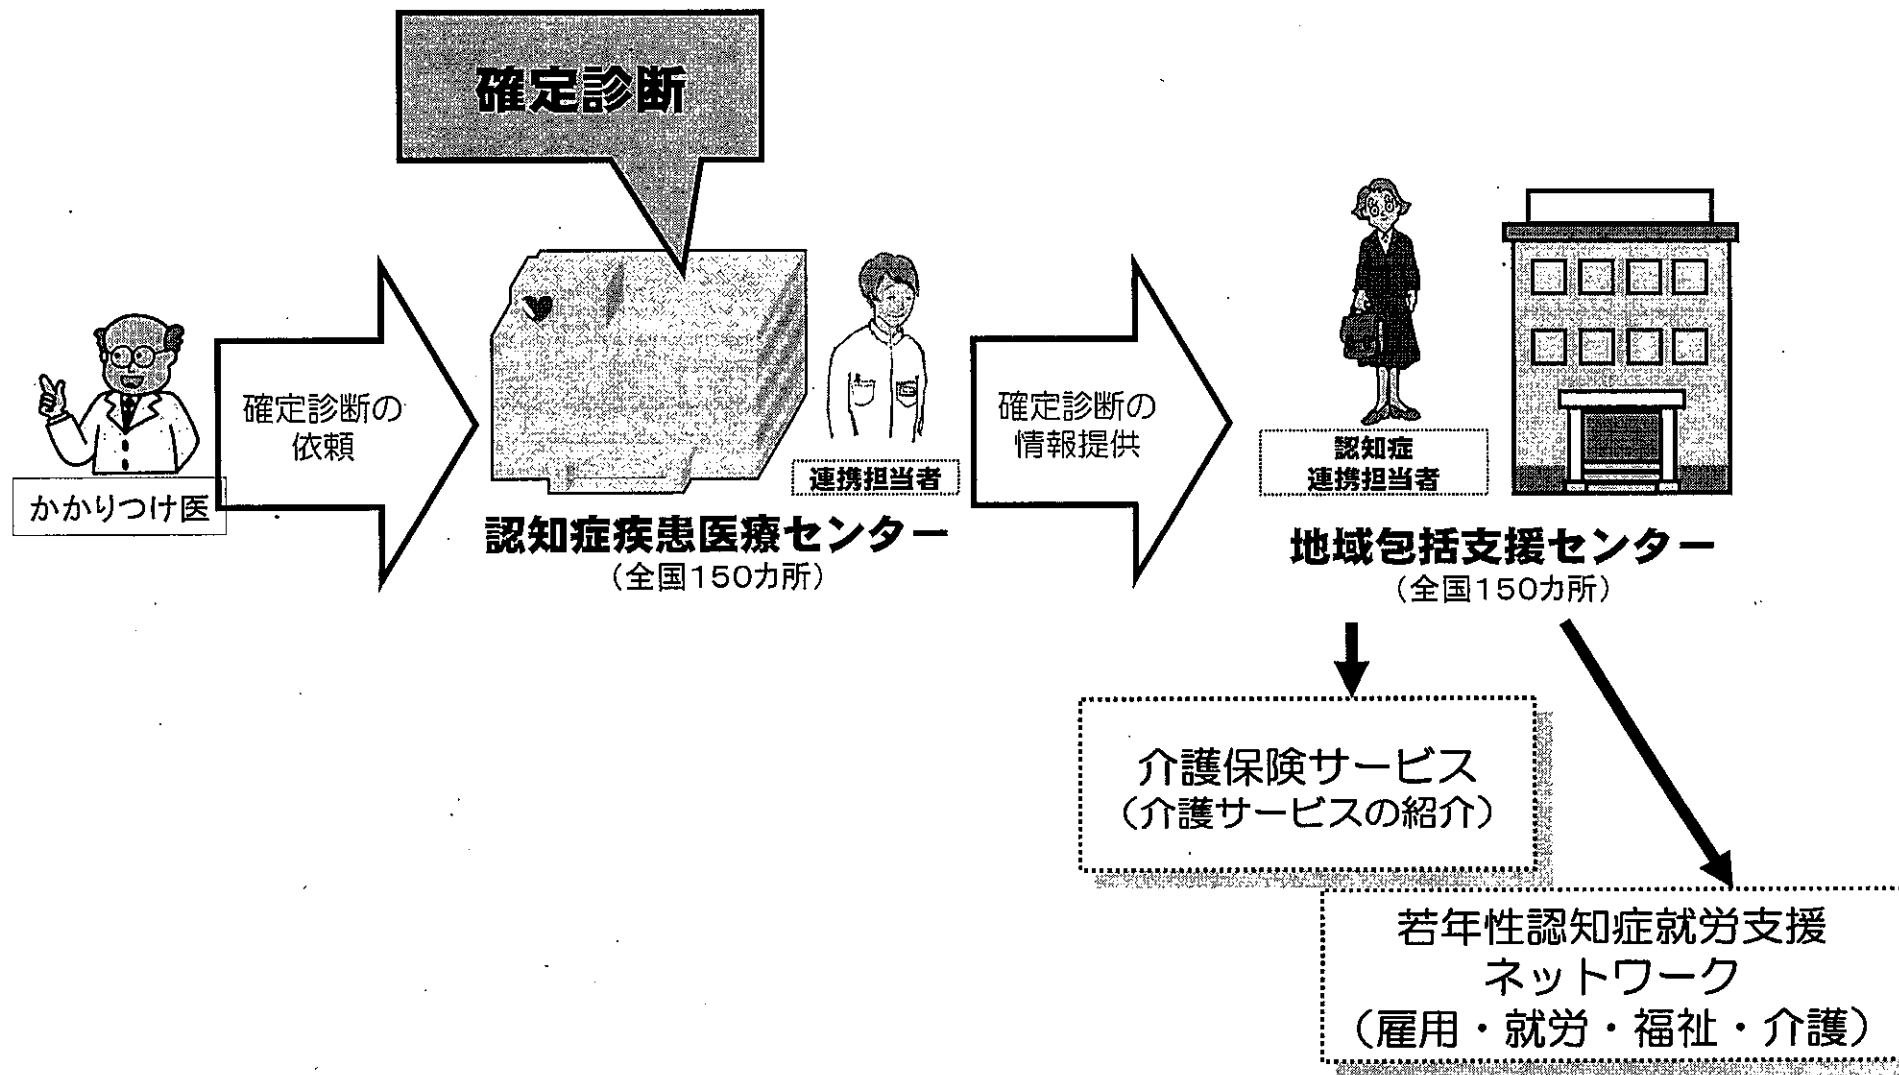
確定診断

かかりつけ医

確定診断の依頼

連携担当者

認知症疾患医療センター
（全国150カ所）

確定診断の情報提供

認知症
連携担当者

地域包括支援センター
（全国150カ所）

介護保険サービス
（介護サービスの紹介）

若年性認知症就労支援
ネットワーク
（雇用・就労・福祉・介護）